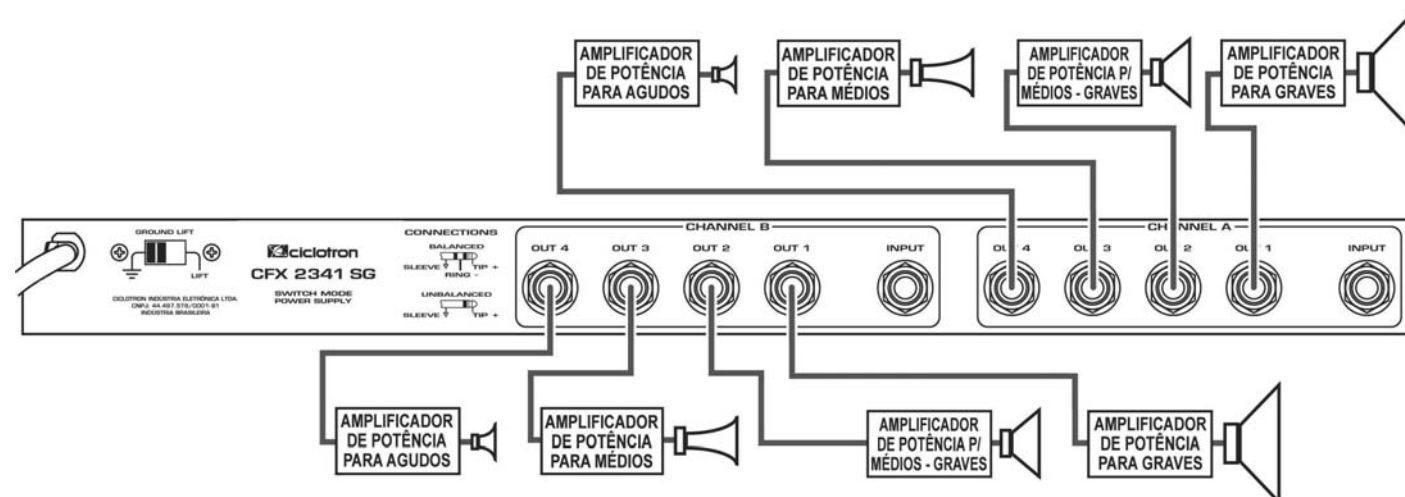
AMPLIFICADOR DE POTÊNCIA PARA AGUDOS

AMPLIFICADOR DE POTÊNCIA PARA MÉDIOS

AMPLIFICADOR DE POTÊNCIA P/ MÉDIOS - GRAVES

AMPLIFICADOR DE POTÊNCIA PARA GRAVES

GROUND LIFT

LIFT

CICLOTRON INDUSTRIA ELETRÔNICA LTDA. CNPJ: 44.497.578/0001-81 INDUSTRIA BRASILEIRA

ciclotron

CFX 2341 SG

SWITCH MODE POWER SUPPLY

CONNECTIONS

BALANCED

SLEEVE TIP + RING -

UNBALANCED

SLEEVE TIP +

CHANNEL B

OUT 4 OUT 3 OUT 2 OUT 1 INPUT

CHANNEL A

OUT 4 OUT 3 OUT 2 OUT 1 INPUT

AMPLIFICADOR DE POTÊNCIA PARA AGUDOS

AMPLIFICADOR DE POTÊNCIA PARA MÉDIOS

AMPLIFICADOR DE POTÊNCIA P/ MÉDIOS - GRAVES

AMPLIFICADOR DE POTÊNCIA PARA GRAVES